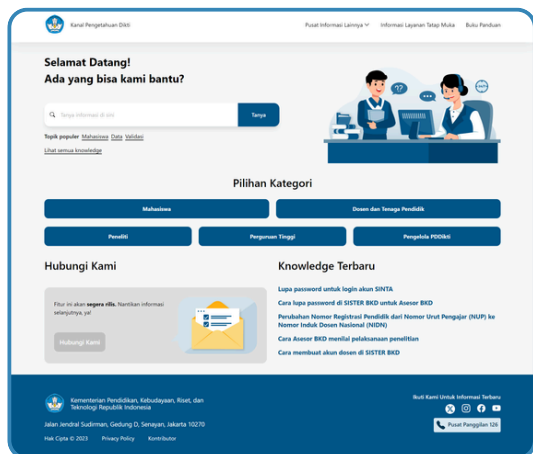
Kanal Pengetahuan Dikti

Pusat Informasi Lainnya
Informasi Layanan Tatap Muka
Buku Panduan

Selamat Datang!
Ada yang bisa kami bantu?

Tanya informasi di sini
Tanya

Topik populer Mahasiswa Data Validasi

Lihat semua knowledge

Pilihan Kategori

Mahasiswa
Dosen dan Tenaga Pendidik
Peneliti
Perguruan Tinggi
Pengelola PDDikti

Hubungi Kami

Fitur ini akan segera rilis. Nantikan informasi selanjutnya, ya!

Hubungi Kami

Knowledge Terbaru

Lupa password untuk login akun SINTA
Cara lupa password di SISTER BKD untuk Aseser BKD
Perubahan Nomor Registrasi Pendidik dari Nomor Urut Pengajar (NUP) ke Nomor Induk Dosen Nasional (NIDN)
Cara Aseser BKD menilai pelaksanaan penelitian
Cara membuat akun dosen di SISTER BKD

Kementerian Pendidikan, Kebudayaan, Riset, dan Teknologi Republik Indonesia

Jalan Jendral Sudirman, Gedung D, Senayan, Jakarta 10270

Hak Cipta © 2023
Privacy Policy
Kontributor

Ikuti Kami Untuk Informasi Terbaru

Pusat Panggilan 126